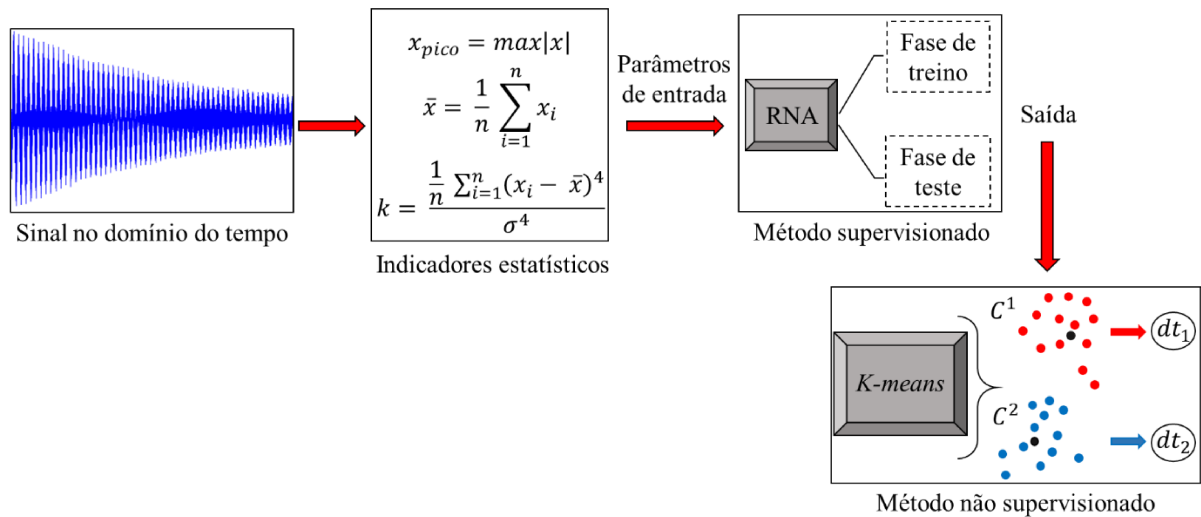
Sinal no domínio do tempo

$x_{pico} = max|x|$

$\bar{x} = \frac{1}{n}\sum_{i=1}^{n} x_i$

$k = \frac{\frac{1}{n}\sum_{i=1}^{n}(x_i - \bar{x})^4}{\sigma^4}$

Indicadores estatísticos

Parâmetros de entrada

RNA

Fase de treino

Fase de teste

Método supervisionado

Saída

K-means

$C^1$

$dt_1$

$C^2$

$dt_2$

Método não supervisionado